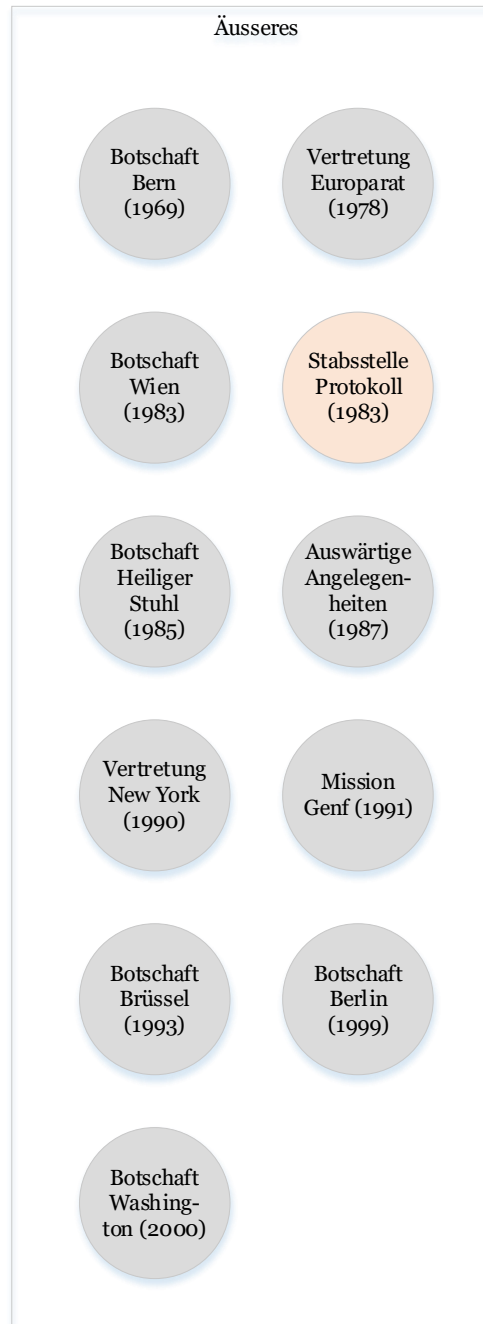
Äusseres

Botschaft Bern (1969)

Vertretung Europarat (1978)

Botschaft Wien (1983)

Stabsstelle Protokoll (1983)

Botschaft Heiliger Stuhl (1985)

Auswärtige Angelegenheiten (1987)

Vertretung New York (1990)

Mission Genf (1991)

Botschaft Brüssel (1993)

Botschaft Berlin (1999)

Botschaft Washington (2000)